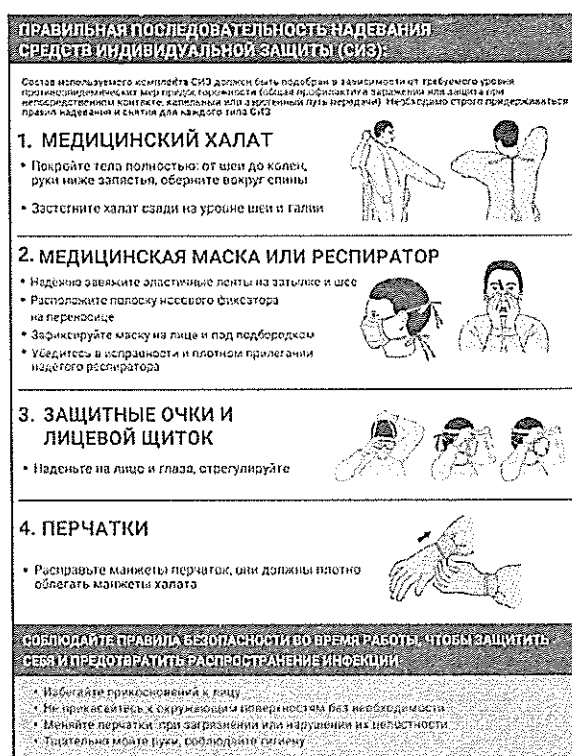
ПРАВИЛЬНАЯ ПОСЛЕДОВАТЕЛЬНОСТЬ НАДЕВАНИЯ СРЕДСТВ ИНДИВИДУАЛЬНОЙ ЗАЩИТЫ (СИЗ):

Состав используемого комплекта СИЗ должен быть подобран в зависимости от требуемого уровня противоэпидемических мер предосторожности (общая профилактика заражения или защита при непосредственном контакте, капельный или воздушный путь передачи). Необходимо строго придерживаться правил надевания и снятия для каждого типа СИЗ

1. МЕДИЦИНСКИЙ ХАЛАТ

• Покройте тело полностью: от шеи до колен, руки ниже запястья, оберните вокруг спины

• Застегните халат сзади на уровне шеи и талии

2. МЕДИЦИНСКАЯ МАСКА ИЛИ РЕСПИРАТОР

• Надежно завяжите эластичные ленты на затылке и шее
• Расположите полоску носового фиксатора на переносице
• Зафиксируйте маску на лице и под подбородком
• Убедитесь в исправности и плотном прилегании надетого респиратора

3. ЗАЩИТНЫЕ ОЧКИ И ЛИЦЕВОЙ ЩИТОК

• Наденьте на лицо и глаза, отрегулируйте

4. ПЕРЧАТКИ

• Расправьте манжеты перчаток, они должны плотно облегать манжеты халата

СОБЛЮДАЙТЕ ПРАВИЛА БЕЗОПАСНОСТИ ВО ВРЕМЯ РАБОТЫ, ЧТОБЫ ЗАЩИТИТЬ СЕБЯ И ПРЕДОТВРАТИТЬ РАСПРОСТРАНЕНИЕ ИНФЕКЦИИ

• Избегайте прикосновений к лицу
• Не прикасайтесь к окружающим поверхностям без необходимости
• Меняйте перчатки при загрязнении или нарушении их целостности
• Тщательно мойте руки, соблюдайте гигиену